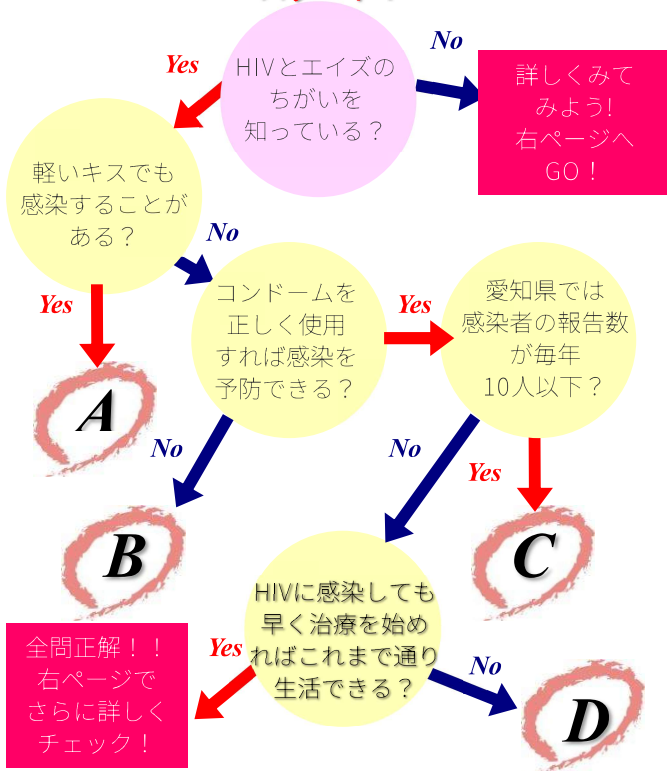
HIVとエイズの
ちがいを
知っている？

Yes

No

詳しくみて
みよう！
右ページへ
GO！

軽いキスでも
感染することが
ある？

No

Yes

A

コンドームを
正しく使用
すれば感染を
予防できる？

Yes

愛知県では
感染者の報告数
が毎年
10人以下？

No

B

No

Yes

C

HIVに感染しても
早く治療を始め
ればこれまで通り
生活できる？

Yes

全問正解！！
右ページで
さらに詳しく
チェック！

No

D